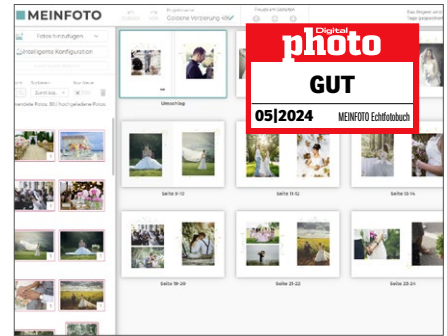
MEINFOTO

Fotos hinzufügen

Intelligente Konfiguration

Goldene Veredelung

Umschlag

Seite 9-10

Seite 11-12

Seite 13-14

Seite 19-20

Seite 21-22

Seite 23-24

Digital
photo
GUT
05|2024
MEINFOTO Echtfotobuch